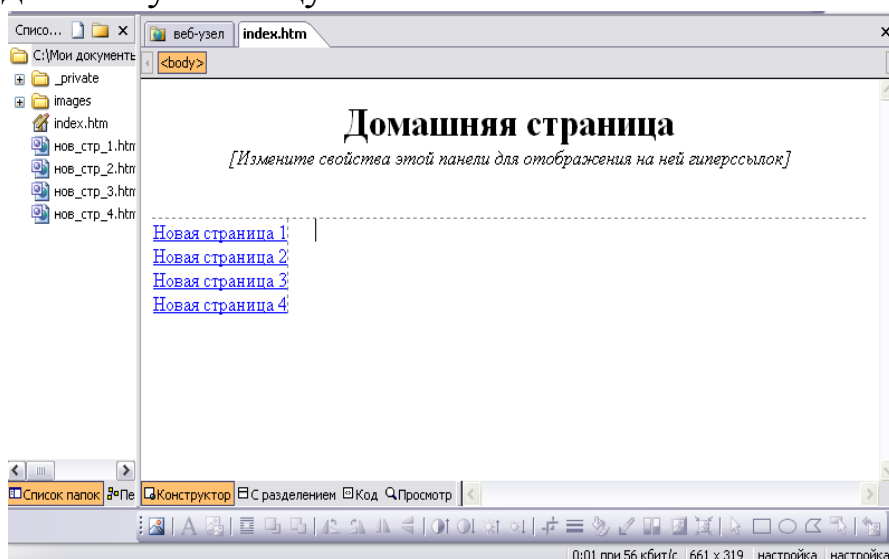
Списо...
C:\Мои документь
_private
images
index.htm
нов_стр_1.htm
нов_стр_2.htm
нов_стр_3.htm
нов_стр_4.htm

веб-узел
index.htm
<body>

Домашняя страница
[Измените свойства этой панели для отображения на ней гиперссылок]

Новая страница 1
Новая страница 2
Новая страница 3
Новая страница 4

Список папок
Пе
Конструктор
С разделением
Код
Просмотр

0:01 при 56 кбит/с 661 x 319 настройка настройка